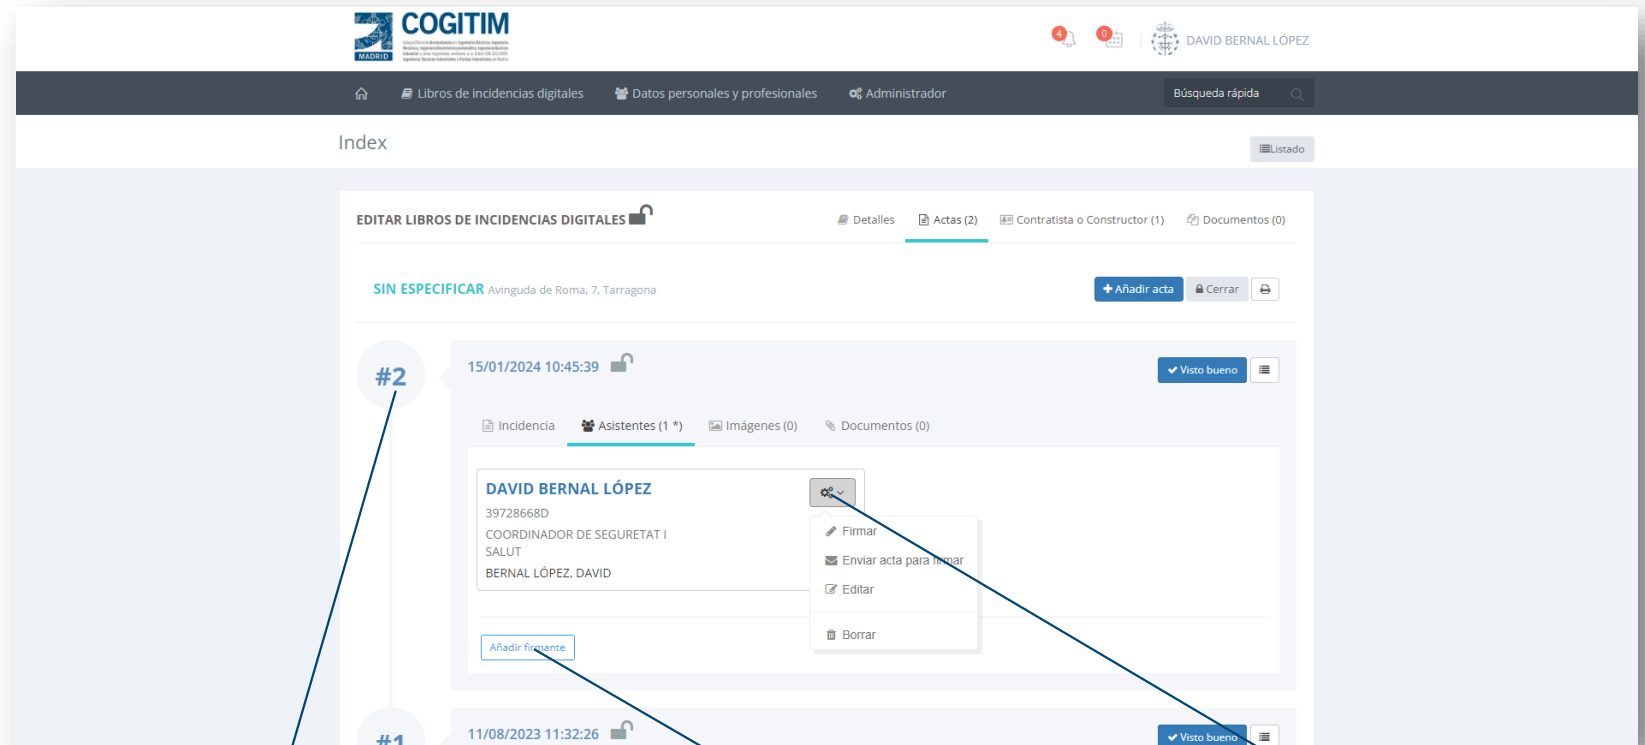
COGITIM
MADRID

4 0 DAVID BERNAL LÓPEZ

Libros de incidencias digitales Datos personales y profesionales Administrador Búsqueda rápida

Index

Listado

EDITAR LIBROS DE INCIDENCIAS DIGITALES

Detalles Actas (2) Contratista o Constructor (1) Documentos (0)

SIN ESPECIFICAR Avinguda de Roma, 7, Tarragona

Añadir acta Cerrar

#2

15/01/2024 10:45:39

Visto bueno

Incidencia Asistentes (1 *) Imágenes (0) Documentos (0)

DAVID BERNAL LÓPEZ
39728668D
COORDINADOR DE SEGURETAT I SALUT
BERNAL LÓPEZ, DAVID

Firmar
Enviar acta para firmar
Editar
Borrar

Añadir firmante

#1

11/08/2023 11:32:26

Visto bueno